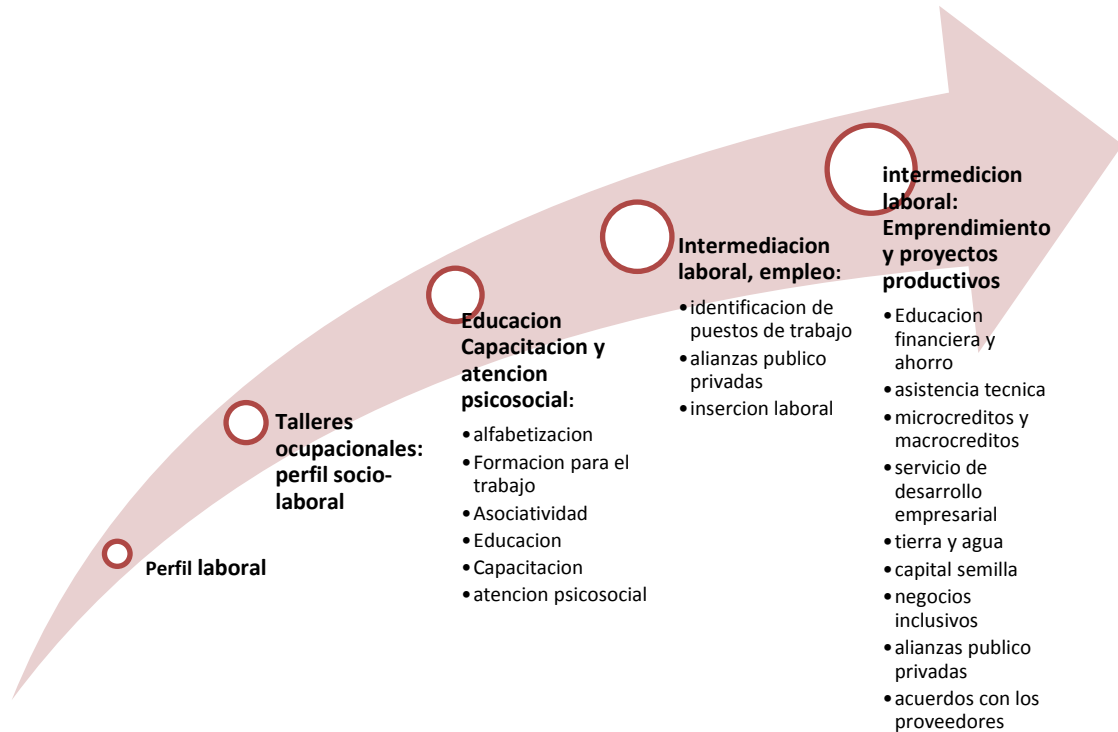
Perfil laboral

Talleres ocupacionales: perfil socio-laboral

Educacion Capacitacion y atencion psicosocial:
- alfabetizacion
- Formacion para el trabajo
- Asociatividad
- Educacion
- Capacitacion
- atencion psicosocial

Intermediacion laboral, empleo:
- identificacion de puestos de trabajo
- alianzas publico privadas
- insercion laboral

intermedicion laboral: Emprendimiento y proyectos productivos
- Educacion financiera y ahorro
- asistencia tecnica
- microcreditos y macrocreditos
- servicio de desarrollo empresarial
- tierra y agua
- capital semilla
- negocios inclusivos
- alianzas publico privadas
- acuerdos con los proveedores